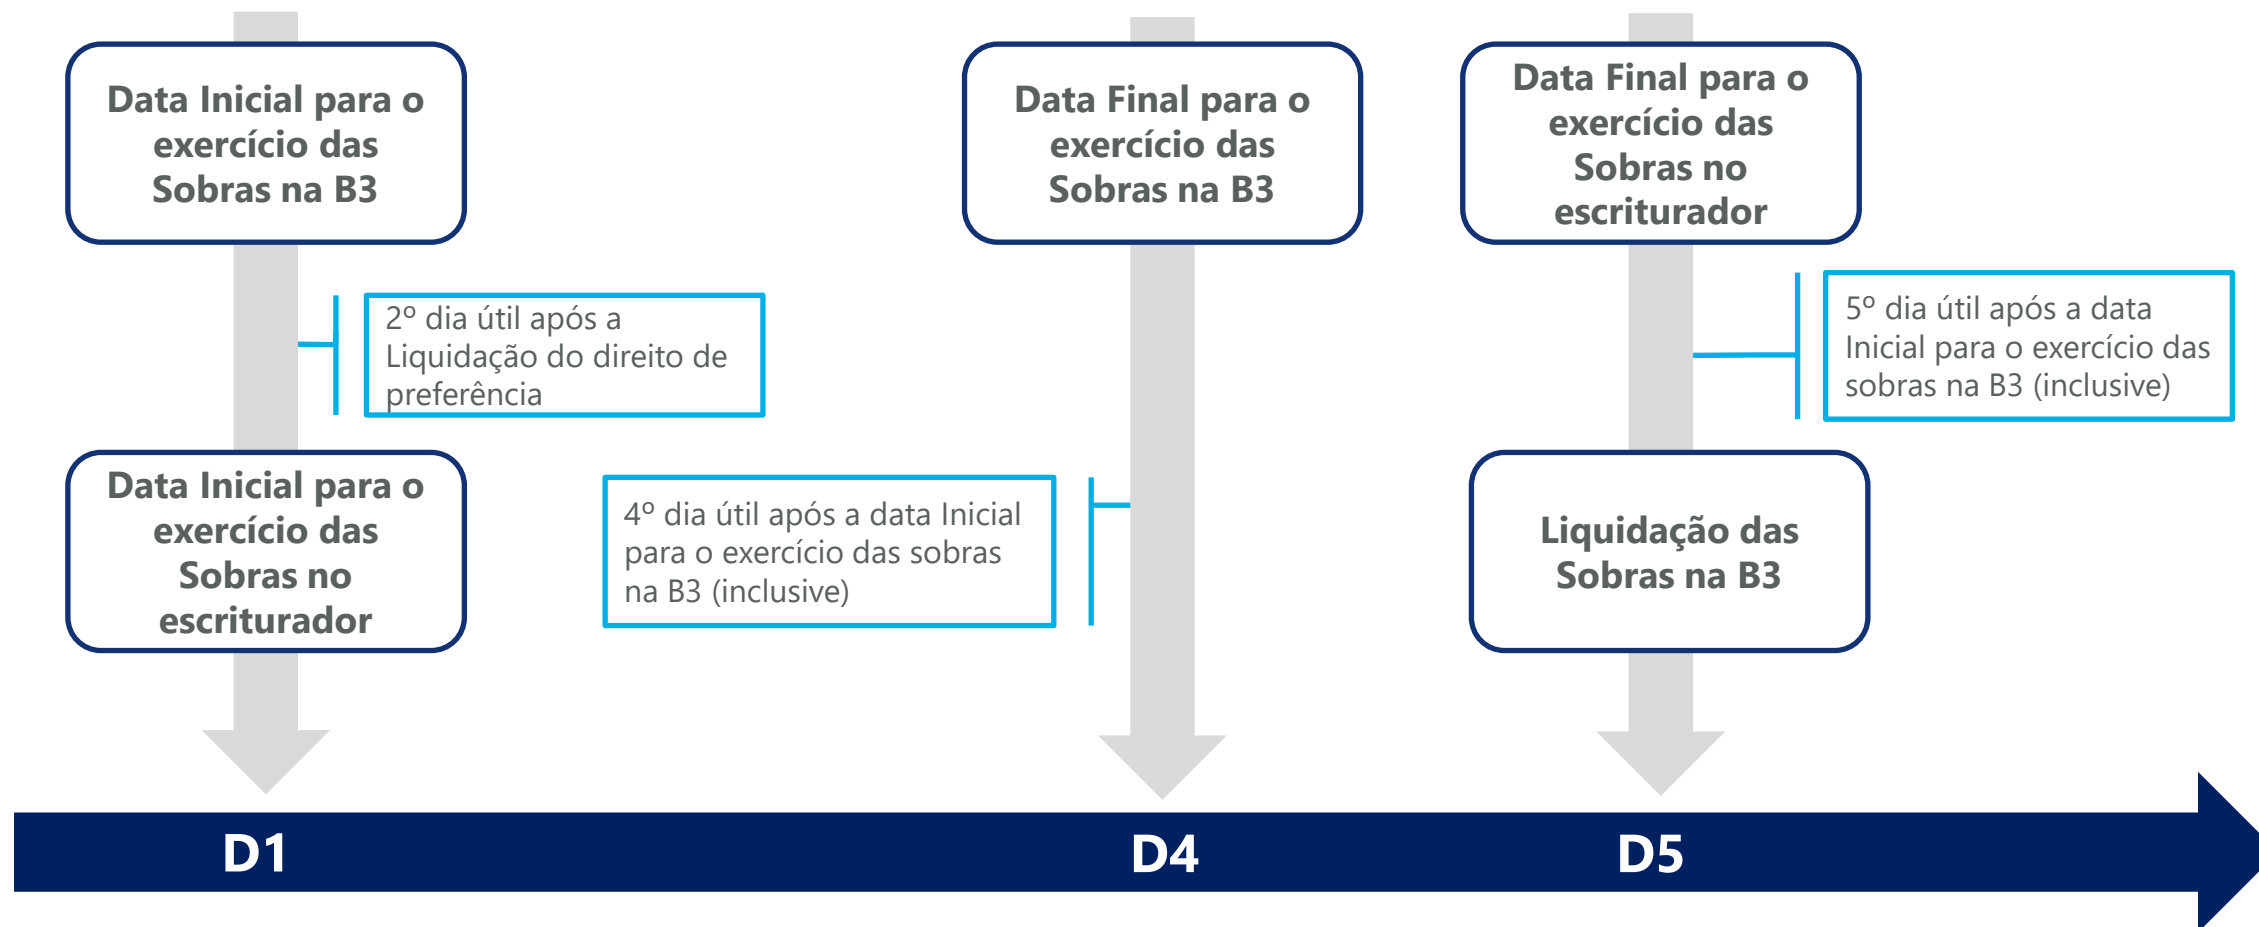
Data Inicial para o exercício das Sobras na B3

2º dia útil após a Liquidação do direito de preferência

Data Inicial para o exercício das Sobras no escriturador

4º dia útil após a data Inicial para o exercício das sobras na B3 (inclusive)

Data Final para o exercício das Sobras na B3

Data Final para o exercício das Sobras no escriturador

5º dia útil após a data Inicial para o exercício das sobras na B3 (inclusive)

Liquidação das Sobras na B3

D1

D4

D5